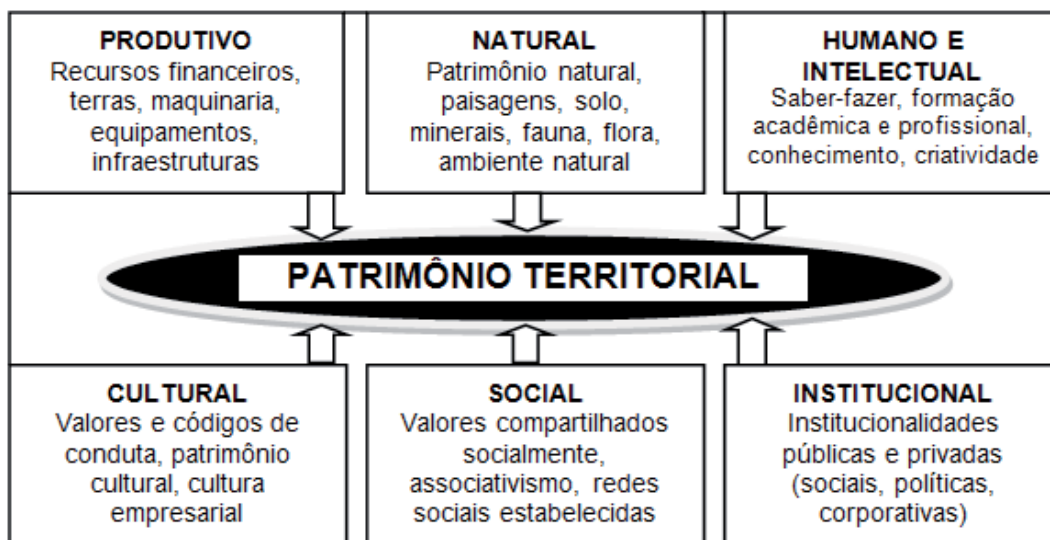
PRODUTIVO
Recursos financeiros, terras, maquinaria, equipamentos, infraestruturas

NATURAL
Patrimônio natural, paisagens, solo, minerais, fauna, flora, ambiente natural

HUMANO E INTELECTUAL
Saber-fazer, formação acadêmica e profissional, conhecimento, criatividade

PATRIMÔNIO TERRITORIAL

CULTURAL
Valores e códigos de conduta, patrimônio cultural, cultura empresarial

SOCIAL
Valores compartilhados socialmente, associativismo, redes sociais estabelecidas

INSTITUCIONAL
Institucionalidades públicas e privadas (sociais, políticas, corporativas)